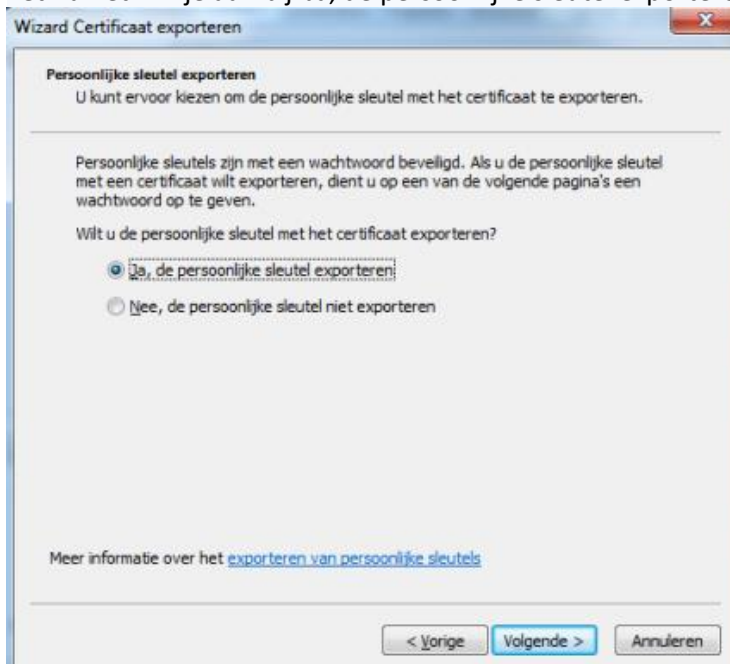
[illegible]

Wizard Certificaat exporteren

Persoonlijke sleutel exporteren
U kunt ervoor kiezen om de persoonlijke sleutel met het certificaat te exporteren.

Persoonlijke sleutels zijn met een wachtwoord beveiligd. Als u de persoonlijke sleutel met een certificaat wilt exporteren, dient u op een van de volgende pagina's een wachtwoord op te geven.

Wilt u de persoonlijke sleutel met het certificaat exporteren?

Ja, de persoonlijke sleutel exporteren

Nee, de persoonlijke sleutel niet exporteren

Meer informatie over het exporteren van persoonlijke sleutels

< Vorige
Volgende >
Annuleren